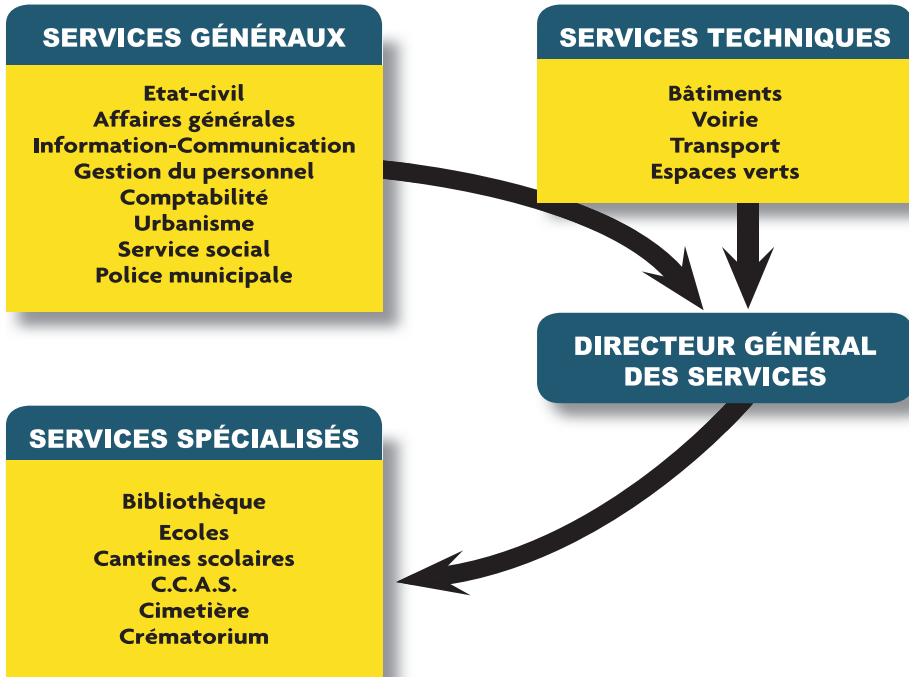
SERVICES GÉNÉRAUX

Etat-civil
Affaires générales
Information-Communication
Gestion du personnel
Comptabilité
Urbanisme
Service social
Police municipale

SERVICES TECHNIQUES

Bâtiments
Voirie
Transport
Espaces verts

DIRECTEUR GÉNÉRAL DES SERVICES

SERVICES SPÉCIALISÉS

Bibliothèque
Ecoles
Cantines scolaires
C.C.A.S.
Cimetière
Crématorium